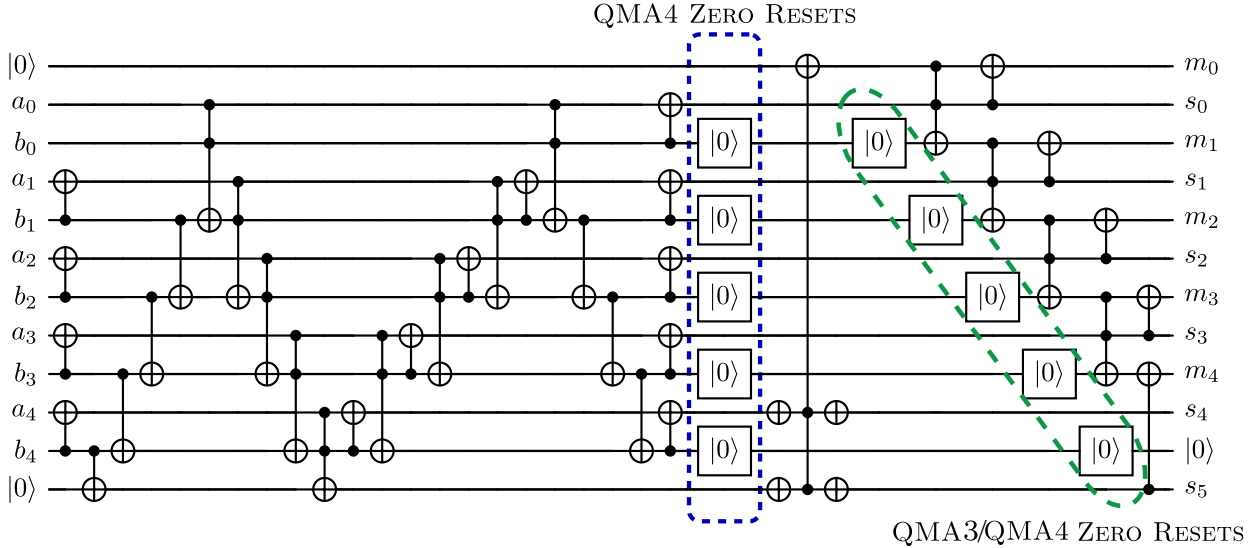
QMA4 Zero Resets

$|0\rangle$
$a_0$
$b_0$
$a_1$
$b_1$
$a_2$
$b_2$
$a_3$
$b_3$
$a_4$
$b_4$
$|0\rangle$

$|0\rangle$
$|0\rangle$
$|0\rangle$
$|0\rangle$
$|0\rangle$

$|0\rangle$
$|0\rangle$
$|0\rangle$
$|0\rangle$
$|0\rangle$

$m_0$
$s_0$
$m_1$
$s_1$
$m_2$
$s_2$
$m_3$
$s_3$
$m_4$
$s_4$
$|0\rangle$
$s_5$

QMA3/QMA4 Zero Resets